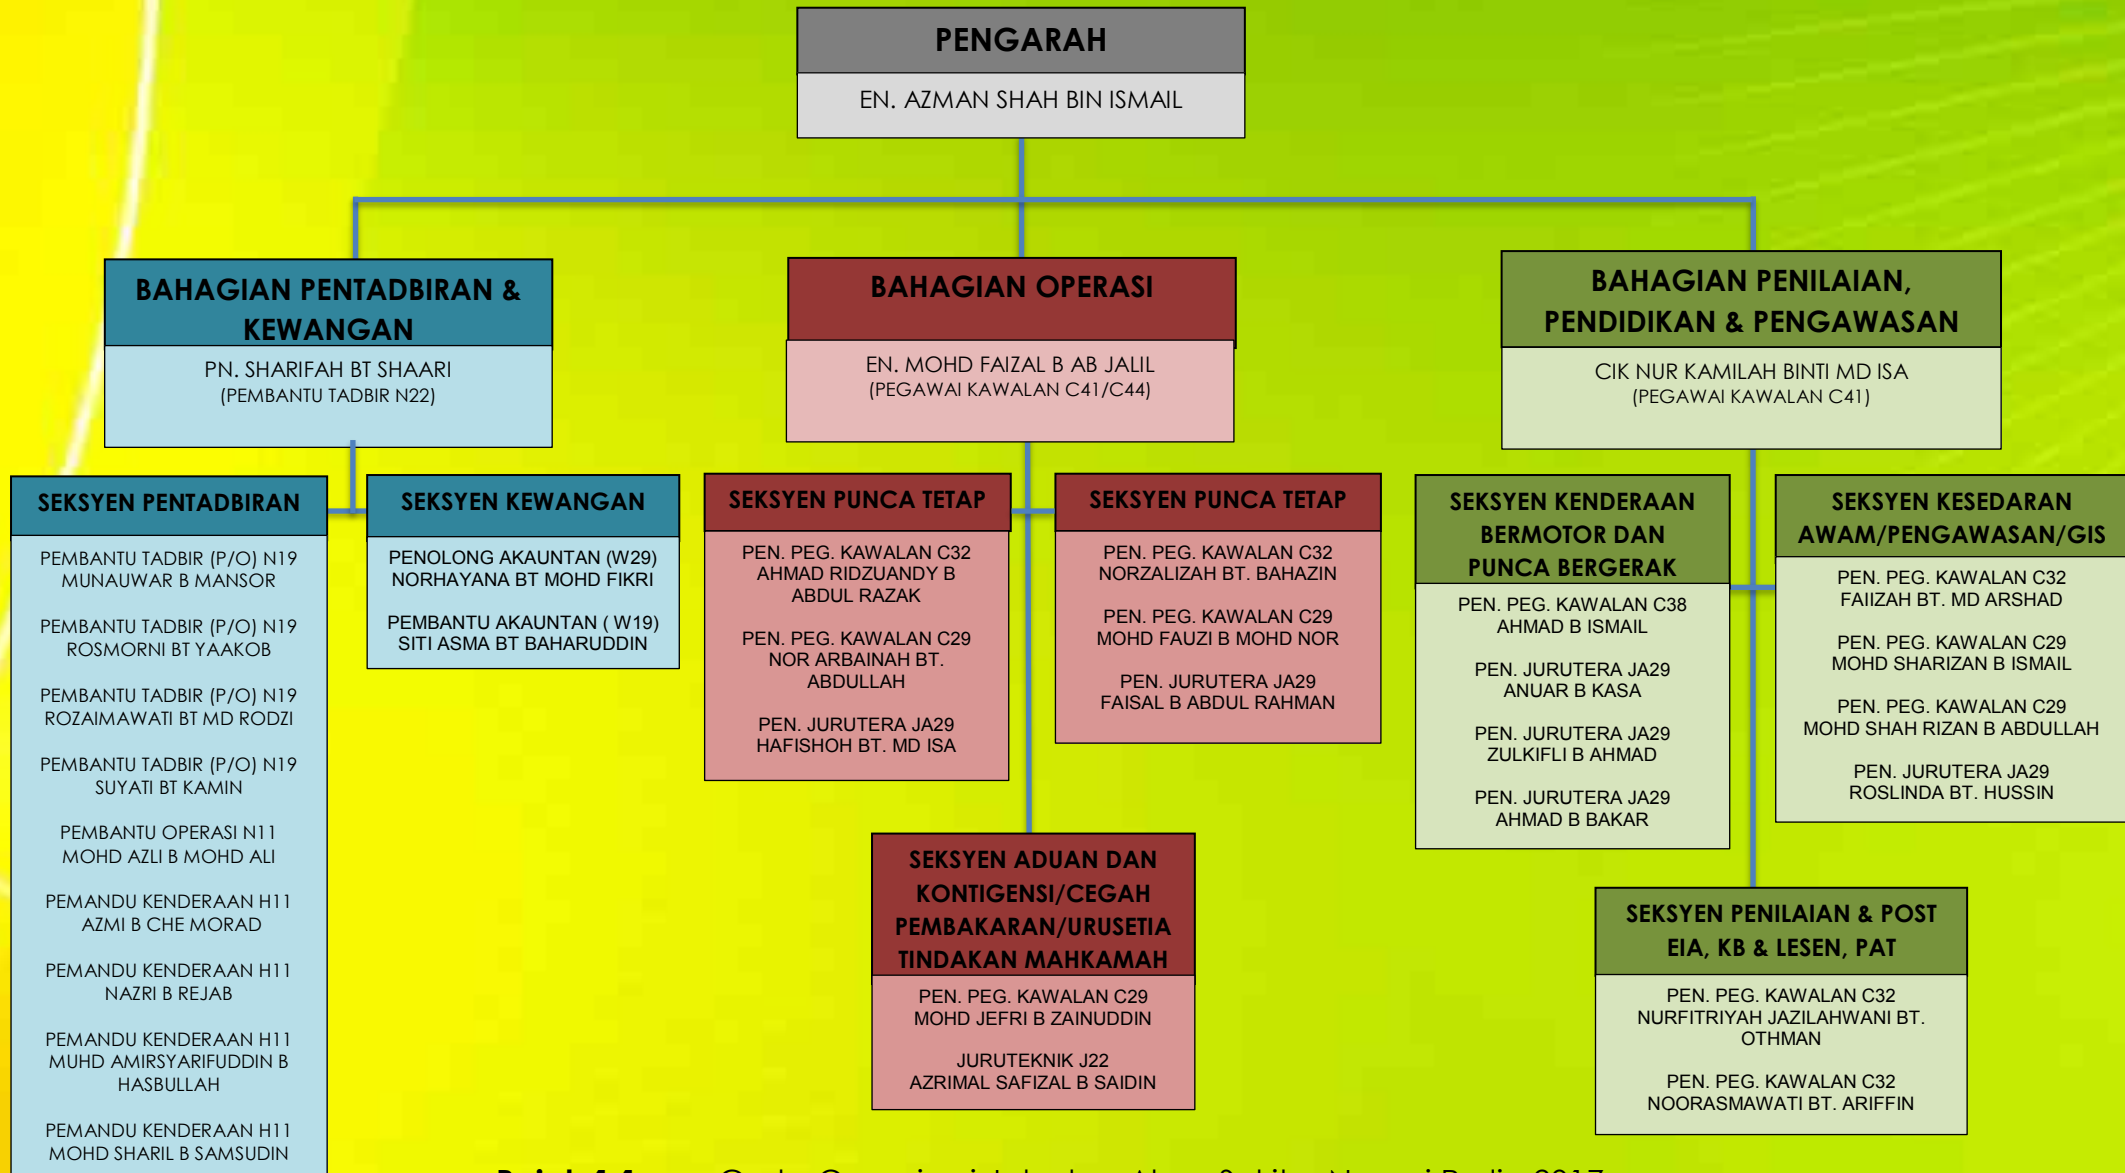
PENGARAH
EN. AZMAN SHAH BIN ISMAIL

BAHAGIAN PENTADBIRAN & KEWANGAN
PN. SHARIFAH BT SHAARI
(PEMBANTU TADBIR N22)

BAHAGIAN OPERASI
EN. MOHD FAIZAL B AB JALIL
(PEGAWAI KAWALAN C41/C44)

BAHAGIAN PENILAIAN, PENDIDIKAN & PENGAWASAN
CIK NUR KAMILAH BINTI MD ISA
(PEGAWAI KAWALAN C41)

SEKSYEN PENTADBIRAN
PEMBANTU TADBIR (P/O) N19
MUNAUWAR B MANSOR

PEMBANTU TADBIR (P/O) N19
ROSMORNI BT YAAKOB

PEMBANTU TADBIR (P/O) N19
ROZAIMAWATI BT MD RODZI

PEMBANTU TADBIR (P/O) N19
SUYATI BT KAMIN

PEMBANTU OPERASI N11
MOHD AZLI B MOHD ALI

PEMANDU KENDERAAN H11
AZMI B CHE MORAD

PEMANDU KENDERAAN H11
NAZRI B REJAB

PEMANDU KENDERAAN H11
MUHD AMIRSYARIFUDDIN B HASBULLAH

PEMANDU KENDERAAN H11
MOHD SHARIL B SAMSUDIN

SEKSYEN KEWANGAN
PENOLONG AKAUNTAN (W29)
NORHAYANA BT MOHD FIKRI

PEMBANTU AKAUNTAN ( W19)
SITI ASMA BT BAHARUDDIN

SEKSYEN PUNCA TETAP
PEN. PEG. KAWALAN C32
AHMAD RIDZUANDY B ABDUL RAZAK

PEN. PEG. KAWALAN C29
NOR ARBAINAH BT. ABDULLAH

PEN. JURUTERA JA29
HAFISHOH BT. MD ISA

SEKSYEN PUNCA TETAP
PEN. PEG. KAWALAN C32
NORZALIZAH BT. BAHAZIN

PEN. PEG. KAWALAN C29
MOHD FAUZI B MOHD NOR

PEN. JURUTERA JA29
FAISAL B ABDUL RAHMAN

SEKSYEN ADUAN DAN KONTIGENSI/CEGAH PEMBAKARAN/URUSETIA TINDAKAN MAHKAMAH
PEN. PEG. KAWALAN C29
MOHD JEFRI B ZAINUDDIN

JURUTEKNIK J22
AZRIMAL SAFIZAL B SAIDIN

SEKSYEN KENDERAAN BERMOTOR DAN PUNCA BERGERAK
PEN. PEG. KAWALAN C38
AHMAD B ISMAIL

PEN. JURUTERA JA29
ANUAR B KASA

PEN. JURUTERA JA29
ZULKIFLI B AHMAD

PEN. JURUTERA JA29
AHMAD B BAKAR

SEKSYEN KESEDARAN AWAM/PENGAWASAN/GIS
PEN. PEG. KAWALAN C32
FAIIZAH BT. MD ARSHAD

PEN. PEG. KAWALAN C29
MOHD SHARIZAN B ISMAIL

PEN. PEG. KAWALAN C29
MOHD SHAH RIZAN B ABDULLAH

PEN. JURUTERA JA29
ROSLINDA BT. HUSSIN

SEKSYEN PENILAIAN & POST EIA, KB & LESEN, PAT
PEN. PEG. KAWALAN C32
NURFITRIYAH JAZILAHWANI BT. OTHMAN

PEN. PEG. KAWALAN C32
NOORASMAWATI BT. ARIFFIN

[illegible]